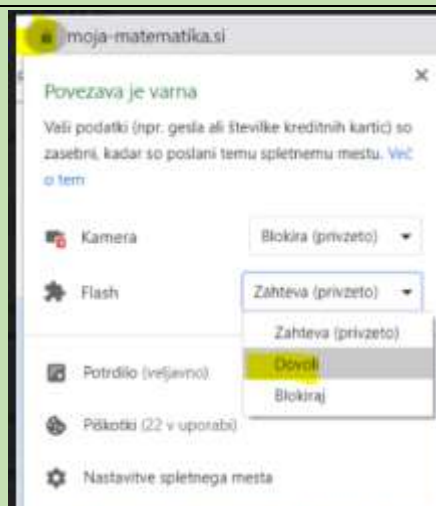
moja-matematika.si

×

Povezava je varna

Vaši podatki (npr. gesla ali številke kreditnih kartic) so zasebni, kadar so poslani temu spletnemu mestu. Več o tem

Kamera

Blokira (privzeto)

Flash

Zahteva (privzeto)

Zahteva (privzeto)

Dovoli

Blokiraj

Potrdilo (veljavno)

Piškotki (22 v uporabi)

Nastavitve spletnega mesta